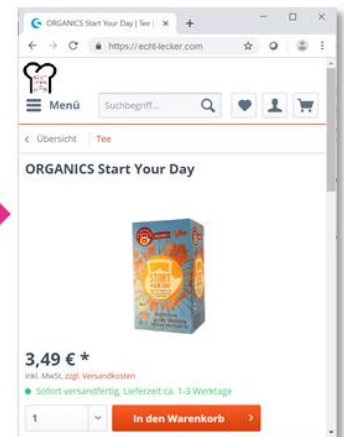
ORGANICS Start Your Day | Tee | ×
+
https://echt-lecker.com

Menü
Suchbegriff...

‹ Übersicht | Tee

ORGANICS Start Your Day

3,49 € *
inkl. MwSt. zzgl. Versandkosten
Sofort versandfertig, Lieferzeit ca. 1-3 Werktage

1
In den Warenkorb ›